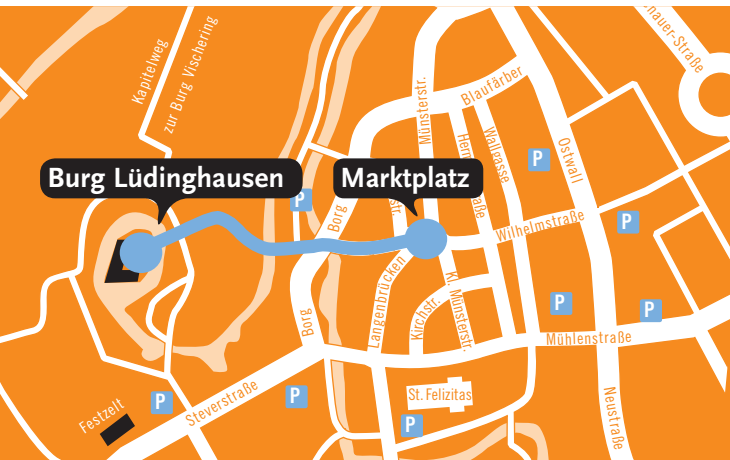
Burg Lüdinghausen

Marktplatz

Kapitelweg

zur Burg Vischering

nauer-Straße

Münsterstr.

Blaufärber

Her

aße

Wallgasse

Ostwall

Borg

str.

Wilhelmstraße

Langenbrücken

Kirchstr.

Kl. Münsterstr.

Mühlenstraße

Borg

Steverstraße

St. Felizitas

Neustraße

Festzelt

P

P

P

P

P

P

P

P